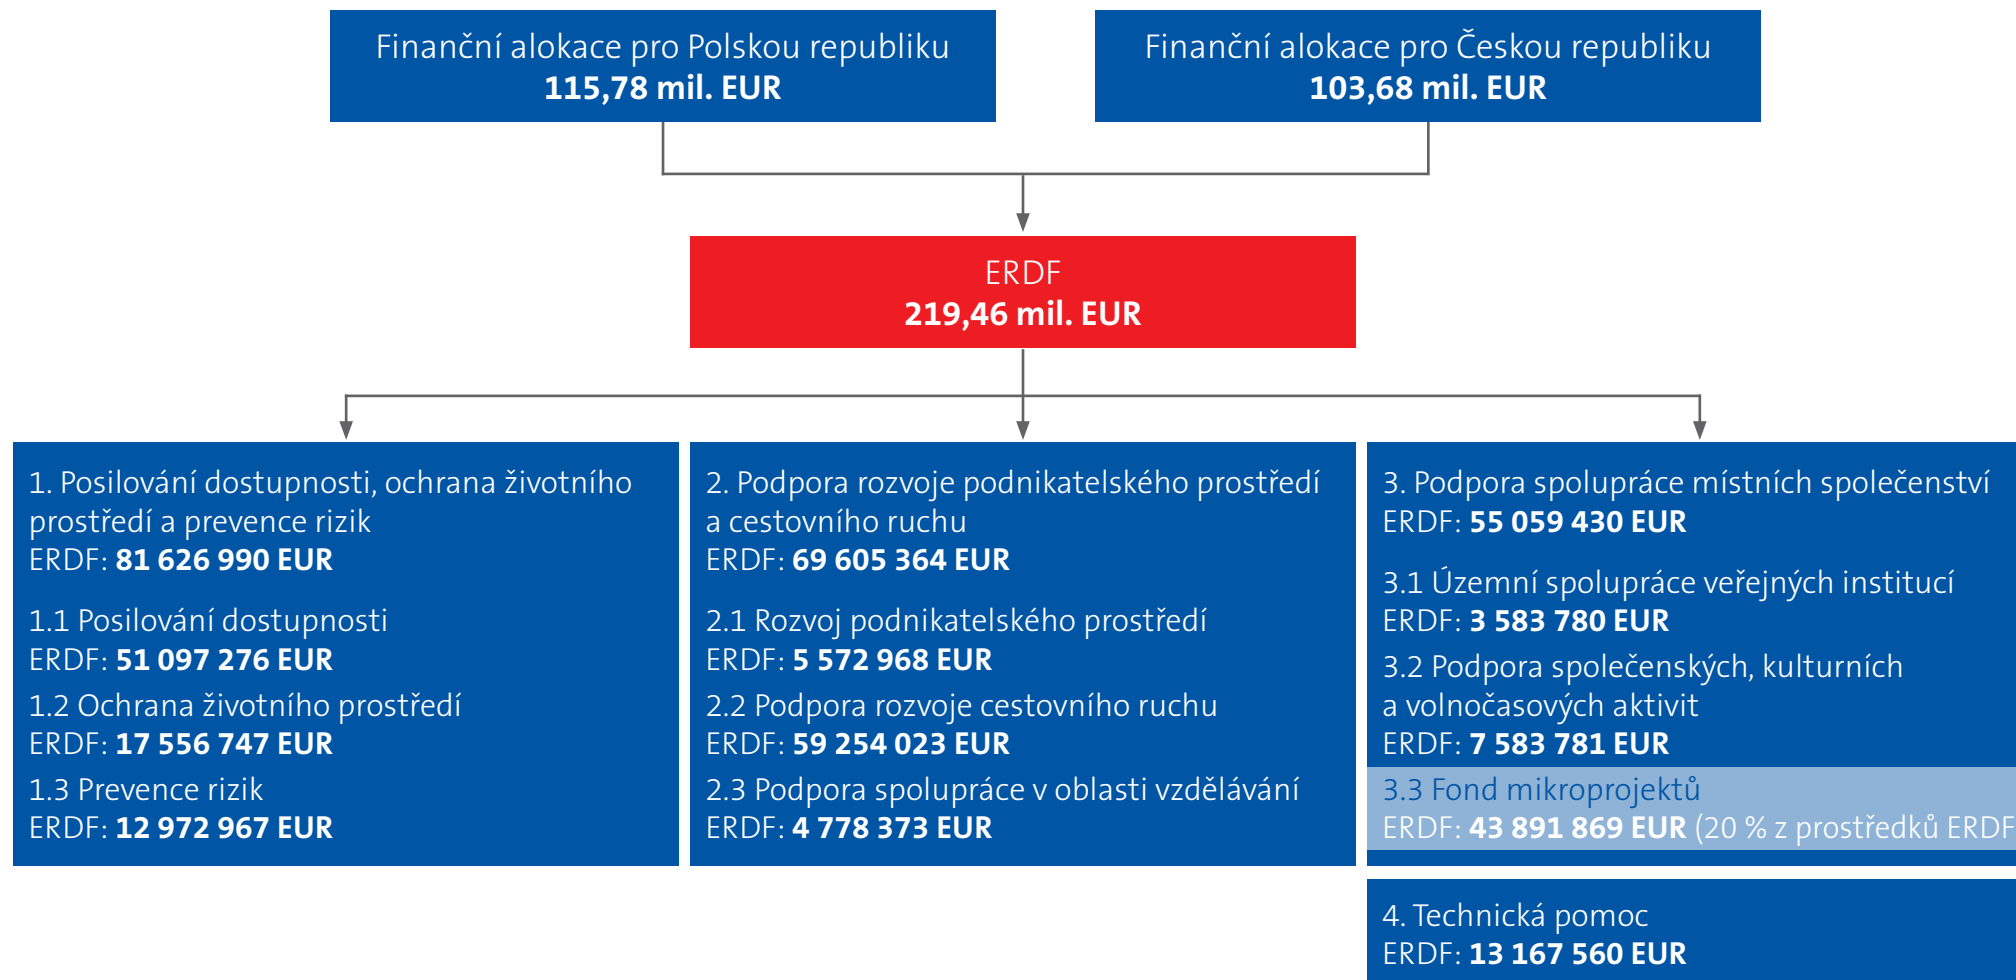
Finanční alokace pro Polskou republiku
115,78 mil. EUR

Finanční alokace pro Českou republiku
103,68 mil. EUR

ERDF
219,46 mil. EUR

1. Posilování dostupnosti, ochrana životního prostředí a prevence rizik
ERDF: 81 626 990 EUR

1.1 Posilování dostupnosti
ERDF: 51 097 276 EUR

1.2 Ochrana životního prostředí
ERDF: 17 556 747 EUR

1.3 Prevence rizik
ERDF: 12 972 967 EUR

2. Podpora rozvoje podnikatelského prostředí a cestovního ruchu
ERDF: 69 605 364 EUR

2.1 Rozvoj podnikatelského prostředí
ERDF: 5 572 968 EUR

2.2 Podpora rozvoje cestovního ruchu
ERDF: 59 254 023 EUR

2.3 Podpora spolupráce v oblasti vzdělávání
ERDF: 4 778 373 EUR

3. Podpora spolupráce místních společenství
ERDF: 55 059 430 EUR

3.1 Územní spolupráce veřejných institucí
ERDF: 3 583 780 EUR

3.2 Podpora společenských, kulturních a volnočasových aktivit
ERDF: 7 583 781 EUR

3.3 Fond mikroprojektů
ERDF: 43 891 869 EUR (20 % z prostředků ERDF

4. Technická pomoc
ERDF: 13 167 560 EUR